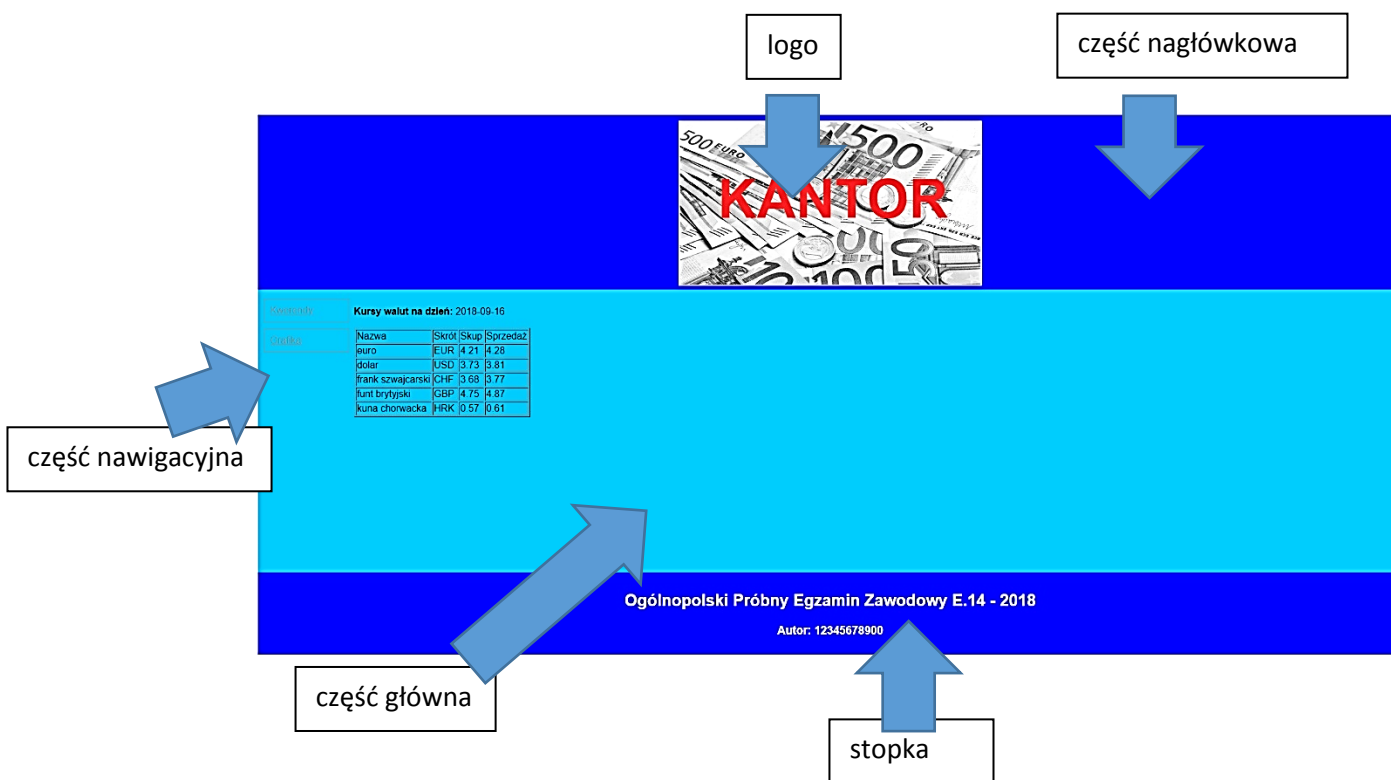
logo

część nagłówkowa

500 EURO

500

KANTOR

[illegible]

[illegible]

Kursy walut na dzień: 2018-09-16

| Nazwa | Skrót | Skup | Sprzedaż |
|---|---|---|---|
| euro | EUR | 4.21 | 4.28 |
| dolar | USD | 3.73 | 3.81 |
| frank szwajcarski | CHF | 3.68 | 3.77 |
| funt brytyjski | GBP | 4.75 | 4.87 |
| kuna chorwacka | HRK | 0.57 | 0.61 |

część nawigacyjna

Ogólnopolski Próbny Egzamin Zawodowy E.14 - 2018

Autor: 12345678900

część główna

stopka